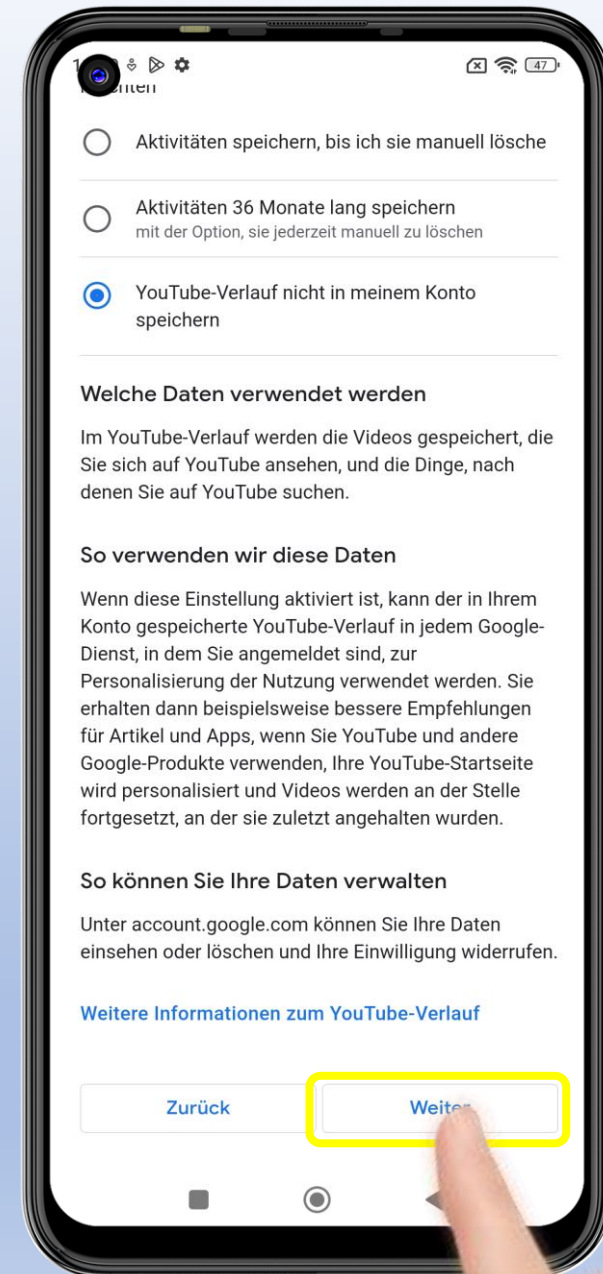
1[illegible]
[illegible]nten

Aktivitäten speichern, bis ich sie manuell lösche

Aktivitäten 36 Monate lang speichern
mit der Option, sie jederzeit manuell zu löschen

YouTube-Verlauf nicht in meinem Konto speichern

Welche Daten verwendet werden

Im YouTube-Verlauf werden die Videos gespeichert, die Sie sich auf YouTube ansehen, und die Dinge, nach denen Sie auf YouTube suchen.

So verwenden wir diese Daten

Wenn diese Einstellung aktiviert ist, kann der in Ihrem Konto gespeicherte YouTube-Verlauf in jedem Google-Dienst, in dem Sie angemeldet sind, zur Personalisierung der Nutzung verwendet werden. Sie erhalten dann beispielsweise bessere Empfehlungen für Artikel und Apps, wenn Sie YouTube und andere Google-Produkte verwenden, Ihre YouTube-Startseite wird personalisiert und Videos werden an der Stelle fortgesetzt, an der sie zuletzt angehalten wurden.

So können Sie Ihre Daten verwalten

Unter account.google.com können Sie Ihre Daten einsehen oder löschen und Ihre Einwilligung widerrufen.

Weitere Informationen zum YouTube-Verlauf

Zurück

Weiter